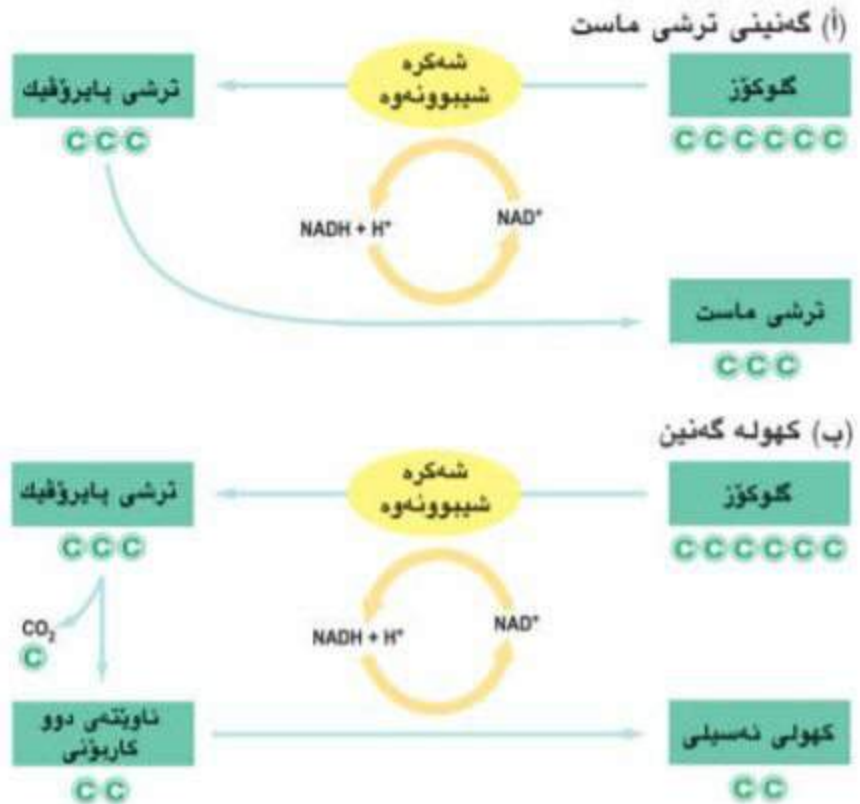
(أ) گەنینی ترشی ماست

گلوکۆز

C C C C C C

شەکرە شیبوونەوە

ترشی پایرۆڤیک

C C C

NAD$^+$

NADH + H$^+$

ترشی ماست

C C C

(ب) کهولە گەنین

گلوکۆز

C C C C C C

شەکرە شیبوونەوە

ترشی پایرۆڤیک

C C C

NAD$^+$

NADH + H$^+$

$CO_2$

C

ناوێتەی دوو کاربۆنی

C C

کهولی ئەسیلی

C C